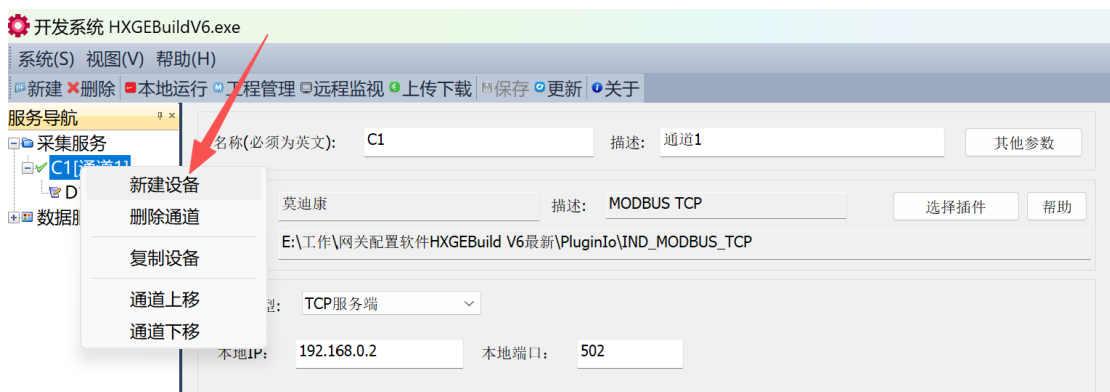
开发系统 HXGEBuildV6.exe

系统(S) 视图(V) 帮助(H)

新建 删除 本地运行 工程管理 远程监视 上传下载 保存 更新 关于

服务导航

采集服务

C1[通道1]

D

数据

新建设备

删除通道

复制设备

通道上移

通道下移

名称(必须为英文): C1

描述: 通道1

其他参数

莫迪康

描述: MODBUS TCP

选择插件

帮助

E:\工作\网关配置软件HXGEBuild V6最新\PluginIo\IND_MODBUS_TCP

型: TCP服务端

本地IP: 192.168.0.2

本地端口: 502